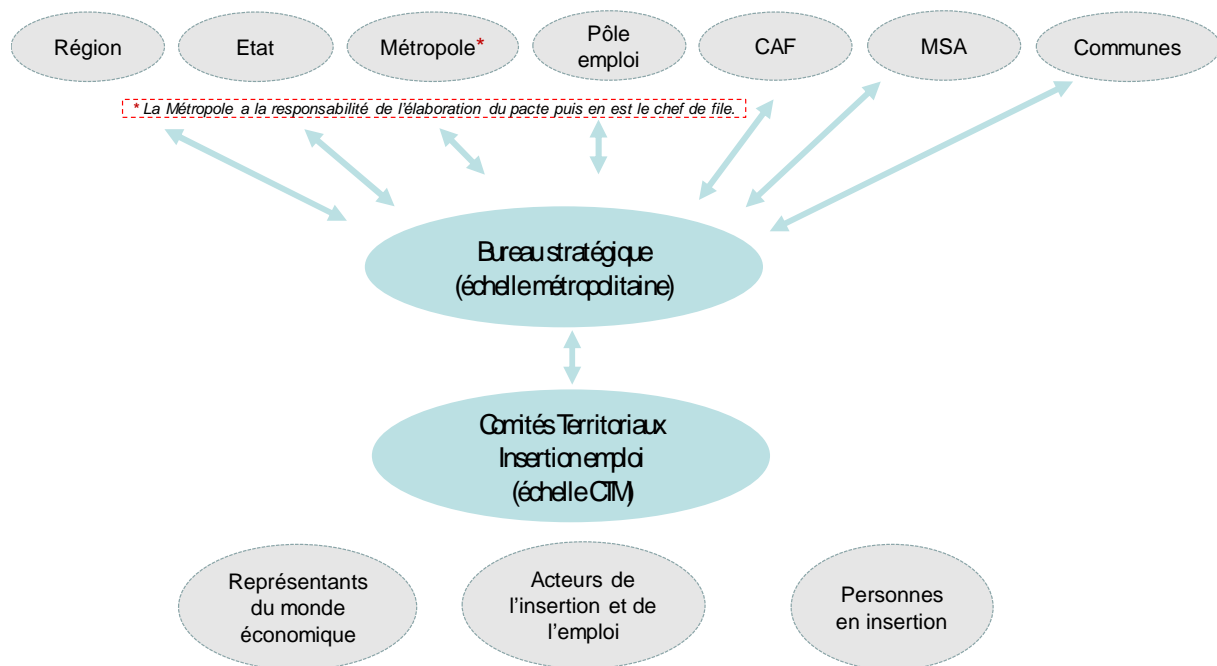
Région

Etat

Métropole*

Pôle emploi

CAF

MSA

Communes

* La Métropole a la responsabilité de l'élaboration du pacte puis en est le chef de file.

Bureau stratégique (échelle métropolitaine)

Comités Territoriaux Insertion emploi (échelle CTM)

Représentants du monde économique

Acteurs de l'insertion et de l'emploi

Personnes en insertion